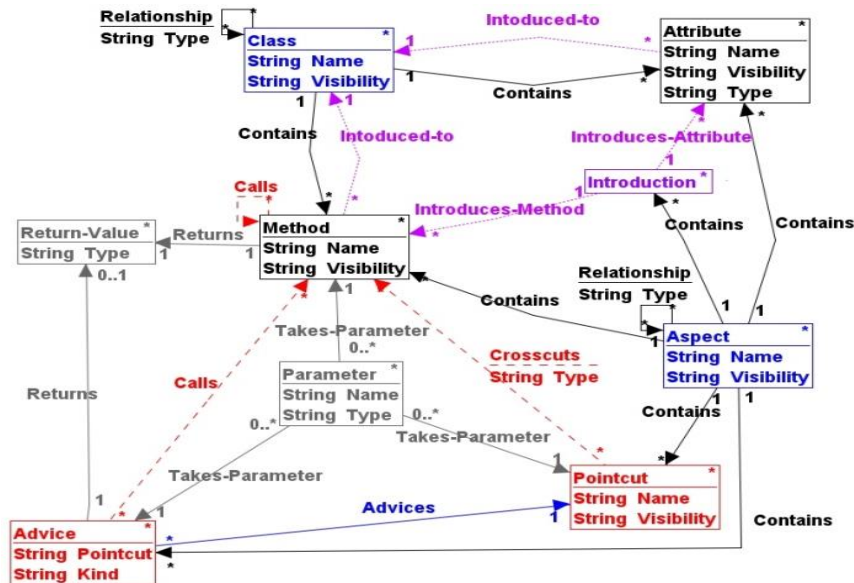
Relationship
String Type
*
Class *
String Name
String Visibility
Intoduced-to
1
*
Attribute *
String Name
String Visibility
String Type
Contains
1 *
1
Contains
Intoduced-to
1
Introduces-Attribute
*
1
Calls
*
*
Introduction *
1
Introduces-Method
*
Return-Value *
String Type
Returns
1 1
Method *
String Name
String Visibility
Contains
Contains
*
0..1
Contains
Relationship
String Type
1
1
*
1
Aspect *
String Name
String Visibility
Takes-Parameter
0..*
1
Returns
Calls
Parameter *
String Name
String Type
Crosscuts
String Type
Contains
1 1
0..*
0..*
Takes-Parameter
*
Takes-Parameter
*
Pointcut *
String Name
String Visibility
1
Advices
1
*
Advice *
String Pointcut
String Kind
*
1
Contains
*